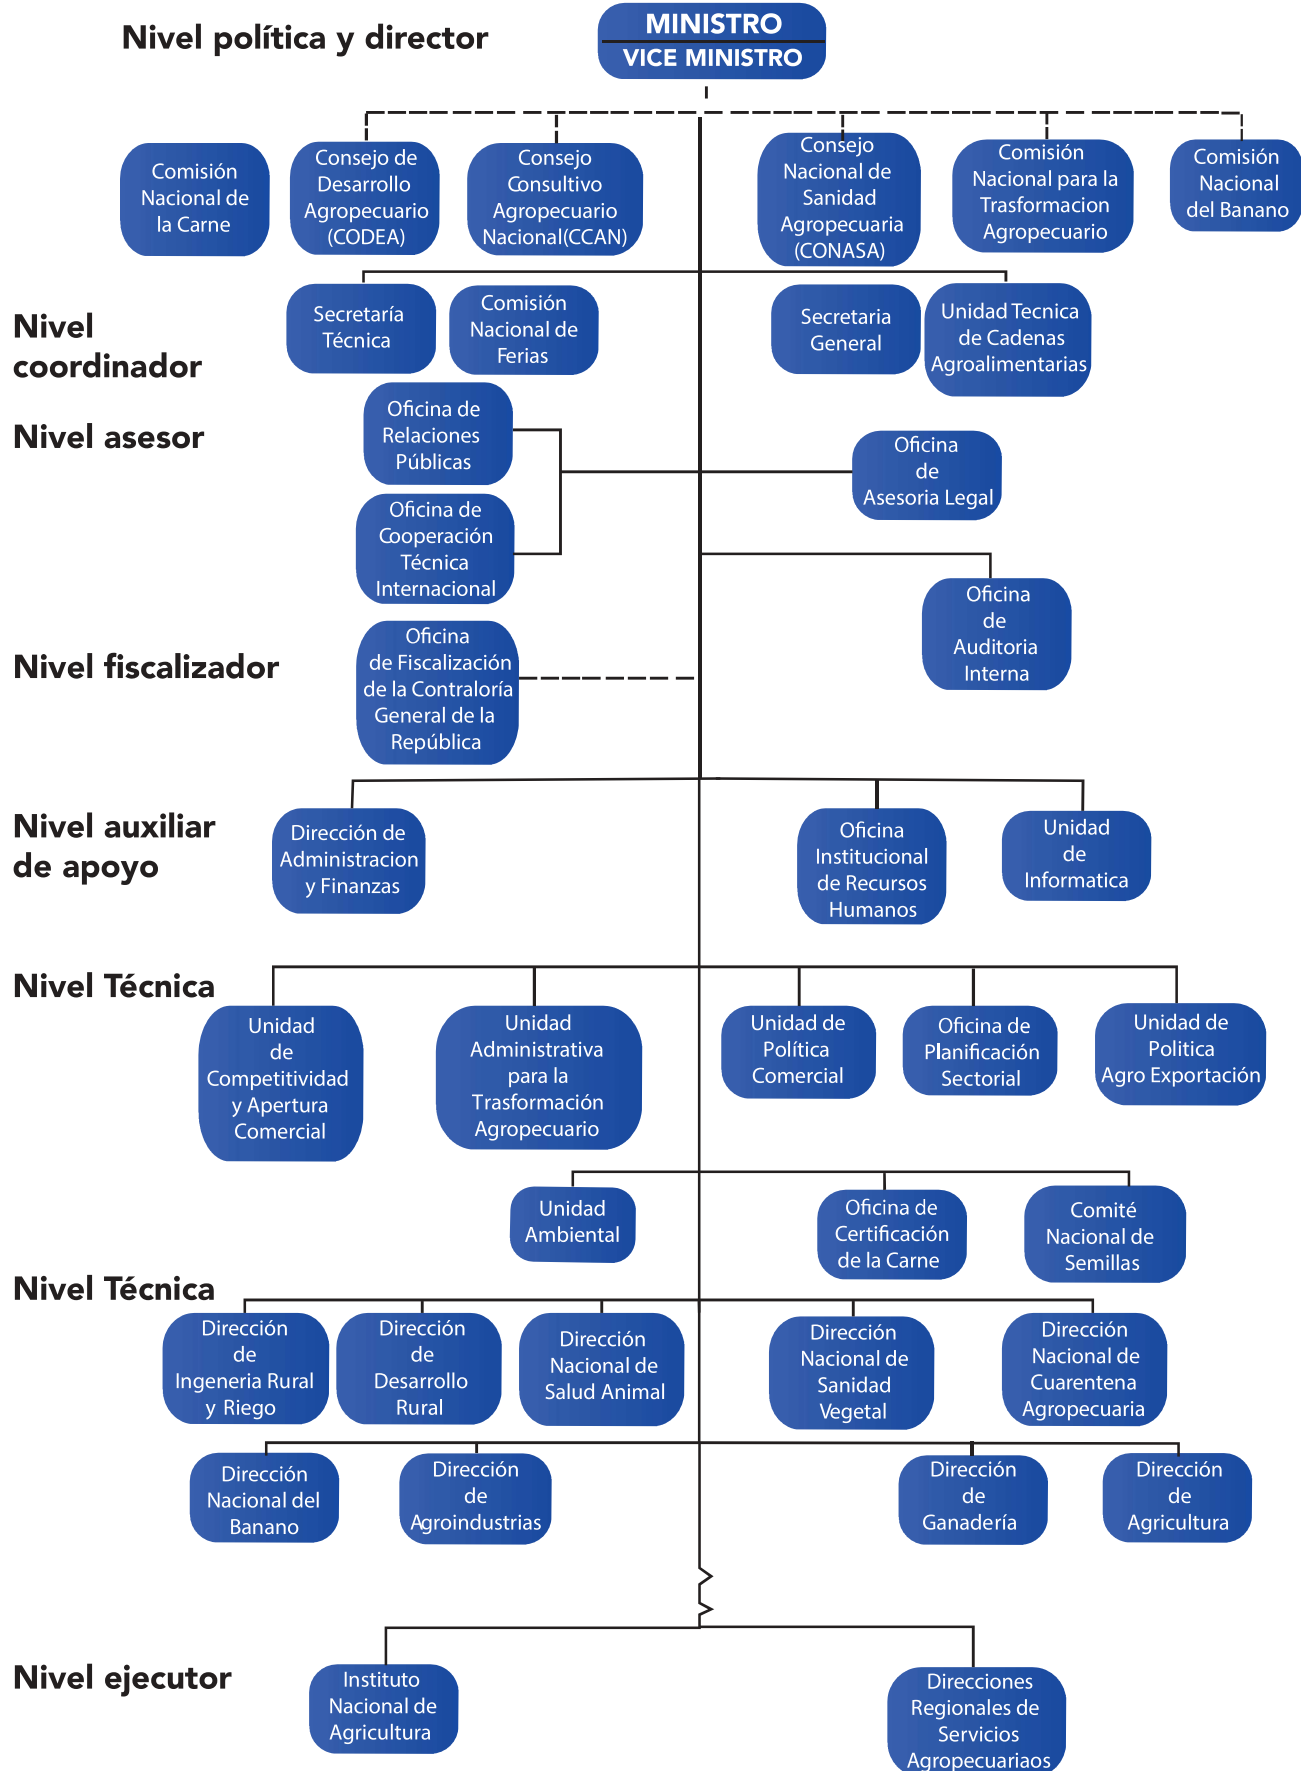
Nivel política y director

MINISTRO
VICE MINISTRO

Comisión Nacional de la Carne

Consejo de Desarrollo Agropecuario (CODEA)

Consejo Consultivo Agropecuario Nacional(CCAN)

Consejo Nacional de Sanidad Agropecuaria (CONASA)

Comisión Nacional para la Trasformacion Agropecuario

Comisión Nacional del Banano

Nivel coordinador

Secretaría Técnica

Comisión Nacional de Ferias

Secretaria General

Unidad Tecnica de Cadenas Agroalimentarias

Nivel asesor

Oficina de Relaciones Públicas

Oficina de Cooperación Técnica Internacional

Oficina de Asesoria Legal

Oficina de Auditoria Interna

Nivel fiscalizador

Oficina de Fiscalización de la Contraloría General de la República

Nivel auxiliar de apoyo

Dirección de Administracion y Finanzas

Oficina Institucional de Recursos Humanos

Unidad de Informatica

Nivel Técnica

Unidad de Competitividad y Apertura Comercial

Unidad Administrativa para la Trasformación Agropecuario

Unidad de Política Comercial

Oficina de Planificación Sectorial

Unidad de Politica Agro Exportación

Unidad Ambiental

Oficina de Certificación de la Carne

Comité Nacional de Semillas

Nivel Técnica

Dirección de Ingeneria Rural y Riego

Dirección de Desarrollo Rural

Dirección Nacional de Salud Animal

Dirección Nacional de Sanidad Vegetal

Dirección Nacional de Cuarentena Agropecuaria

Dirección Nacional del Banano

Dirección de Agroindustrias

Dirección de Ganadería

Dirección de Agricultura

Nivel ejecutor

Instituto Nacional de Agricultura

Direcciones Regionales de Servicios Agropecuariaos